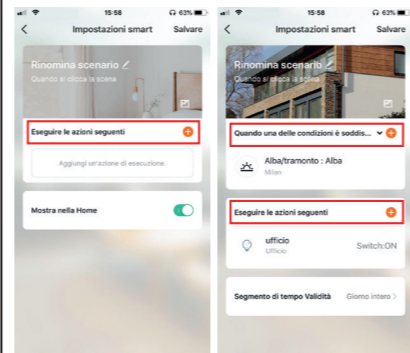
15:58 63%
<
Impostazioni smart
Salvare
Rinomina scenario
Quando si clicca la scena
Eseguire le azioni seguenti
Aggiungi un'azione di esecuzione.
Mostra nella Home

15:58 63%
<
Impostazioni smart
Salvare
Rinomina scenario
Quando si clicca la scena
Quando una delle condizioni è soddis...
Alba/tramonto : Alba
Milan
Eseguire le azioni seguenti
ufficio
Ufficio
Switch:ON
Segmento di tempo Validità
Giorno intero